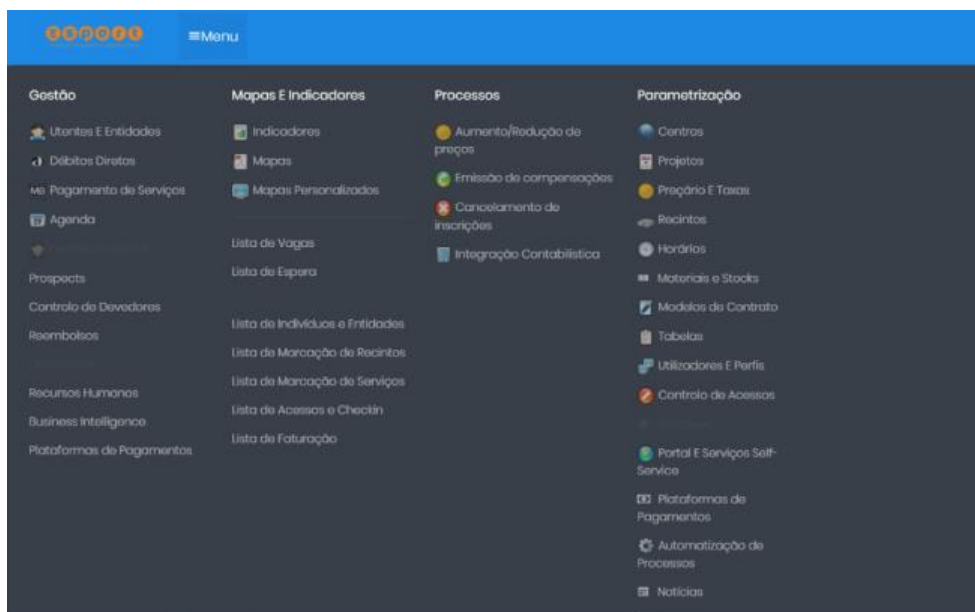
≡Menu

Gestão

Utentes E Entidades
Débitos Diretos
MB Pagamento de Serviços
Agenda
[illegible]
Prospects
Controlo de Devedores
Reembolsos
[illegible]
Recursos Humanos
Business Intelligence
Plataformas de Pagamentos

Mapas E Indicadores

Indicadores
Mapas
Mapas Personalizados

Lista de Vagas
Lista de Espera

Lista de Individuos e Entidades
Lista de Marcação de Recintos
Lista de Marcação de Serviços
Lista de Acessos e Checkin
Lista de Faturação

Processos

Aumento/Redução de preços
Emissão de compensações
Cancelamento de inscrições
Integração Contabilística

Parametrização

Centros
Projetos
Preçário E Taxas
Recintos
Horários
Materiais e Stocks
Modelos de Contrato
Tabelas
Utilizadores E Perfis
Controlo de Acessos
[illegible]
Portal E Serviços Self-Service
Plataformas de Pagamentos
Automatização de Processos
Notícias